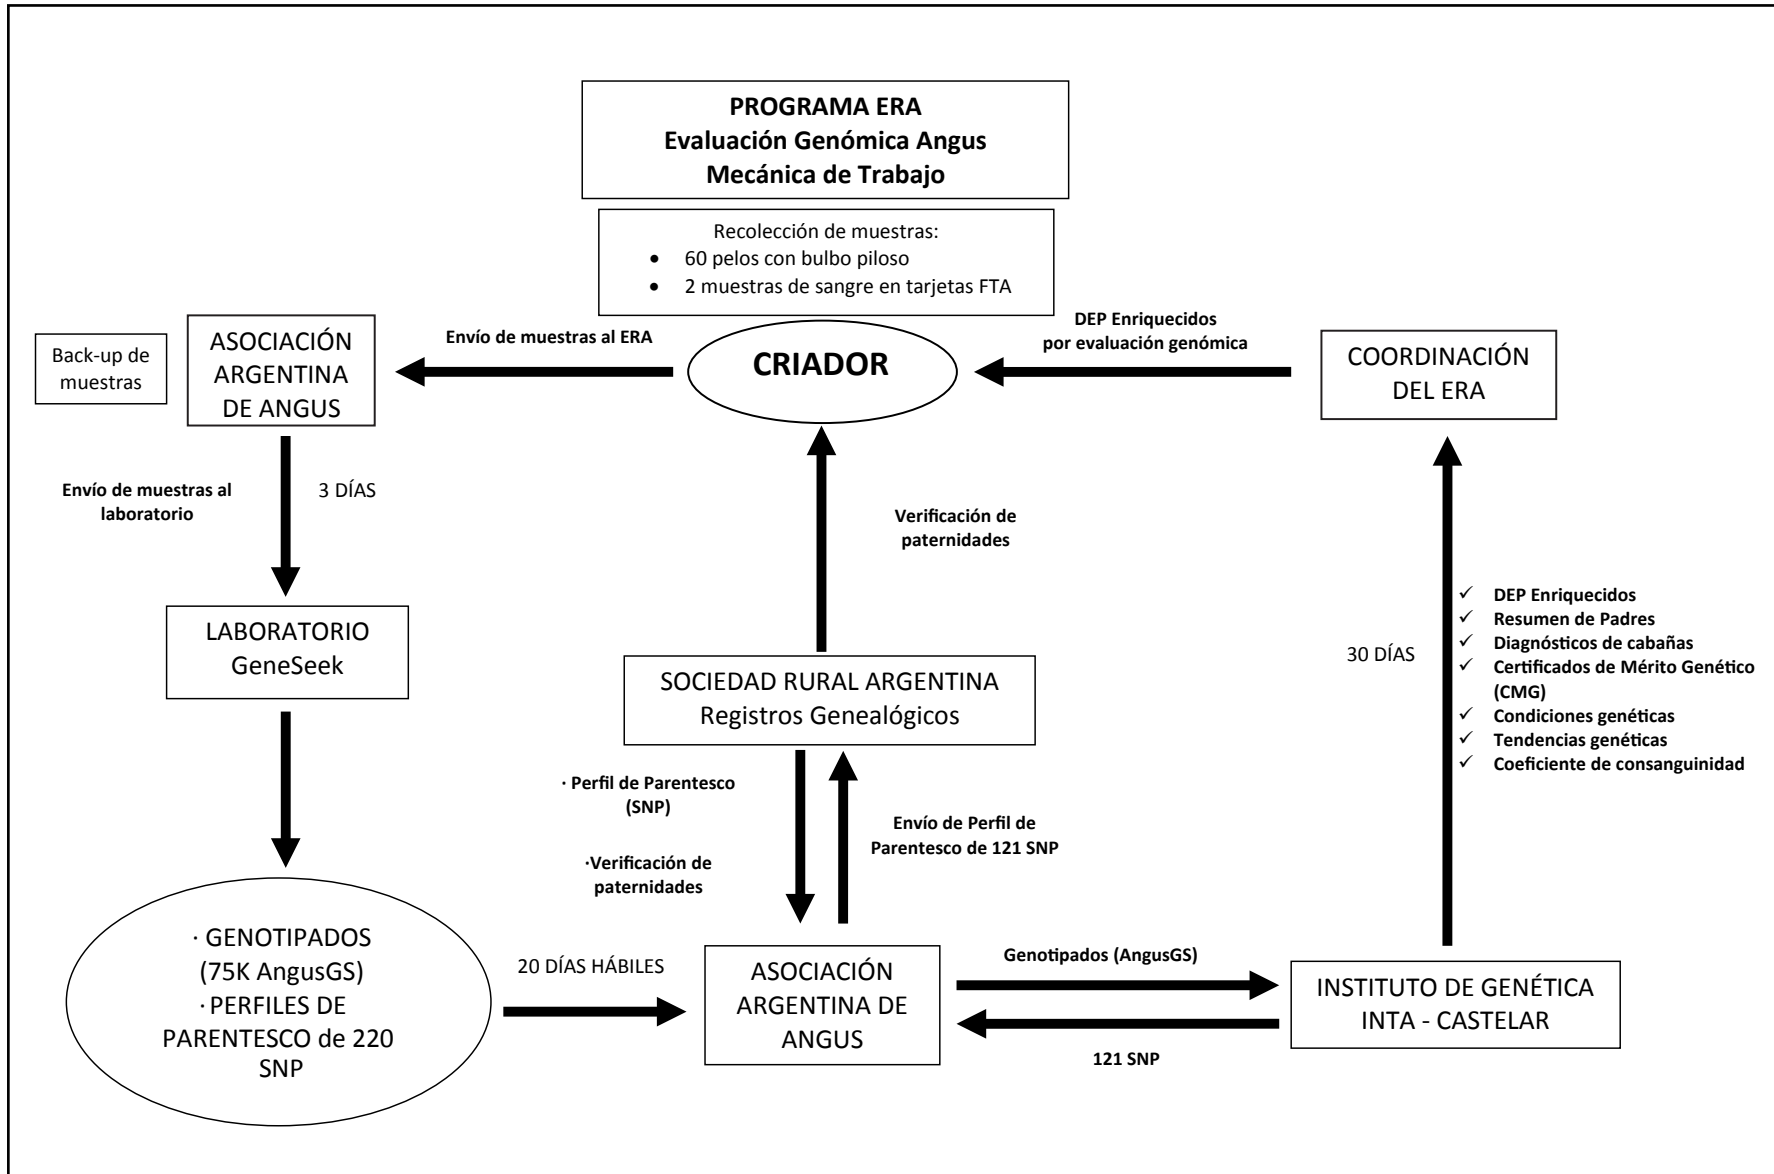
PROGRAMA ERA
Evaluación Genómica Angus
Mecánica de Trabajo

Recolección de muestras:
• 60 pelos con bulbo piloso
• 2 muestras de sangre en tarjetas FTA

Back-up de muestras

ASOCIACIÓN ARGENTINA DE ANGUS

Envío de muestras al ERA

CRIADOR

DEP Enriquecidos por evaluación genómica

COORDINACIÓN DEL ERA

Envío de muestras al laboratorio

3 DÍAS

Verificación de paternidades

LABORATORIO GeneSeek

✓ DEP Enriquecidos
✓ Resumen de Padres
✓ Diagnósticos de cabañas
✓ Certificados de Mérito Genético (CMG)
✓ Condiciones genéticas
✓ Tendencias genéticas
✓ Coeficiente de consanguinidad

30 DÍAS

SOCIEDAD RURAL ARGENTINA
Registros Genealógicos

· Perfil de Parentesco (SNP)

·Verificación de paternidades

Envío de Perfil de Parentesco de 121 SNP

· GENOTIPADOS (75K AngusGS)
· PERFILES DE PARENTESCO de 220 SNP

20 DÍAS HÁBILES

ASOCIACIÓN ARGENTINA DE ANGUS

Genotipados (AngusGS)

121 SNP

INSTITUTO DE GENÉTICA
INTA - CASTELAR